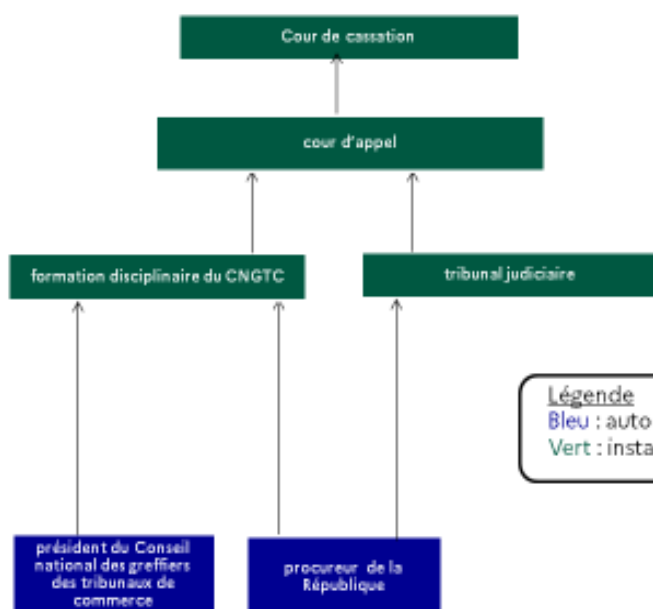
Cour de cassation

cour d'appel

formation disciplinaire du CNGTC

tribunal judiciaire

Légende
Bleu : auto
Vert : insta

président du Conseil national des greffiers des tribunaux de commerce

procureur de la République